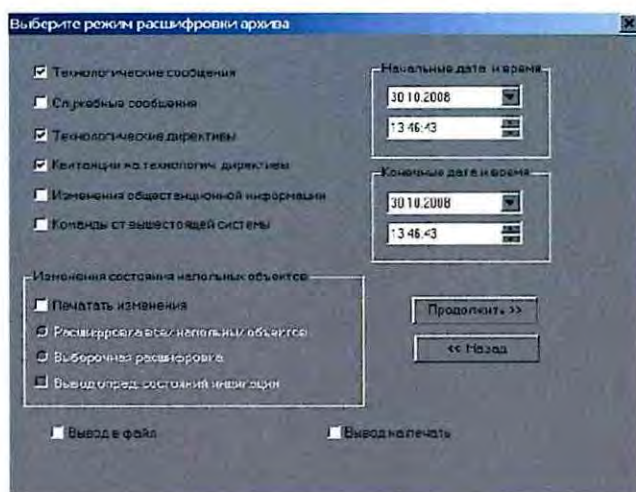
Выберите режим расшифровки архива

Технологические сообщения
Служебные сообщения
Технологические директивы
Квитанции на технологич. директивы
Изменения общестанционной информации
Команды от вышестоящей системы

Начальные дата и время
30.10.2008
13:46:43

Конечные дата и время
30.10.2008
13:46:43

Изменения состояния напольных объектов
Печатать изменения
Расшифровать всех напольных объектов
Выборочная расшифровка
Вывод опред. состояний индикации

Продолжить >>
<< Назад

Вывод в файл
Вывод на печать